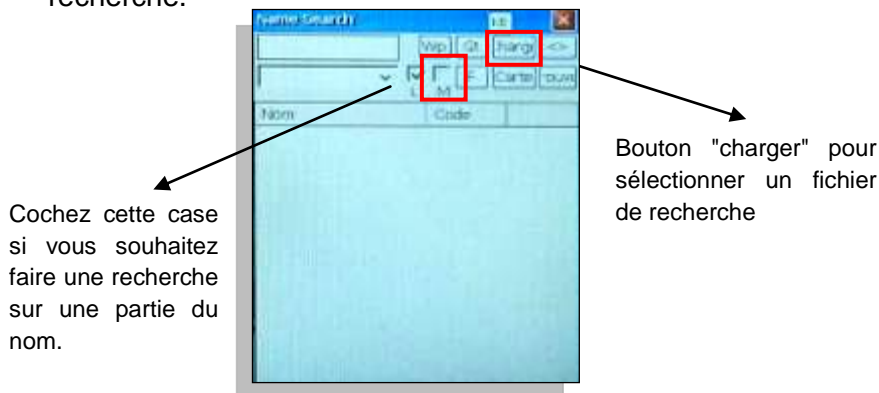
recherche.

Name Search

Wp

St

harg

<>

L

M

Carte

ouvi

Nom

Code

Bouton "charger" pour sélectionner un fichier de recherche

Cochez cette case si vous souhaitez faire une recherche sur une partie du nom.